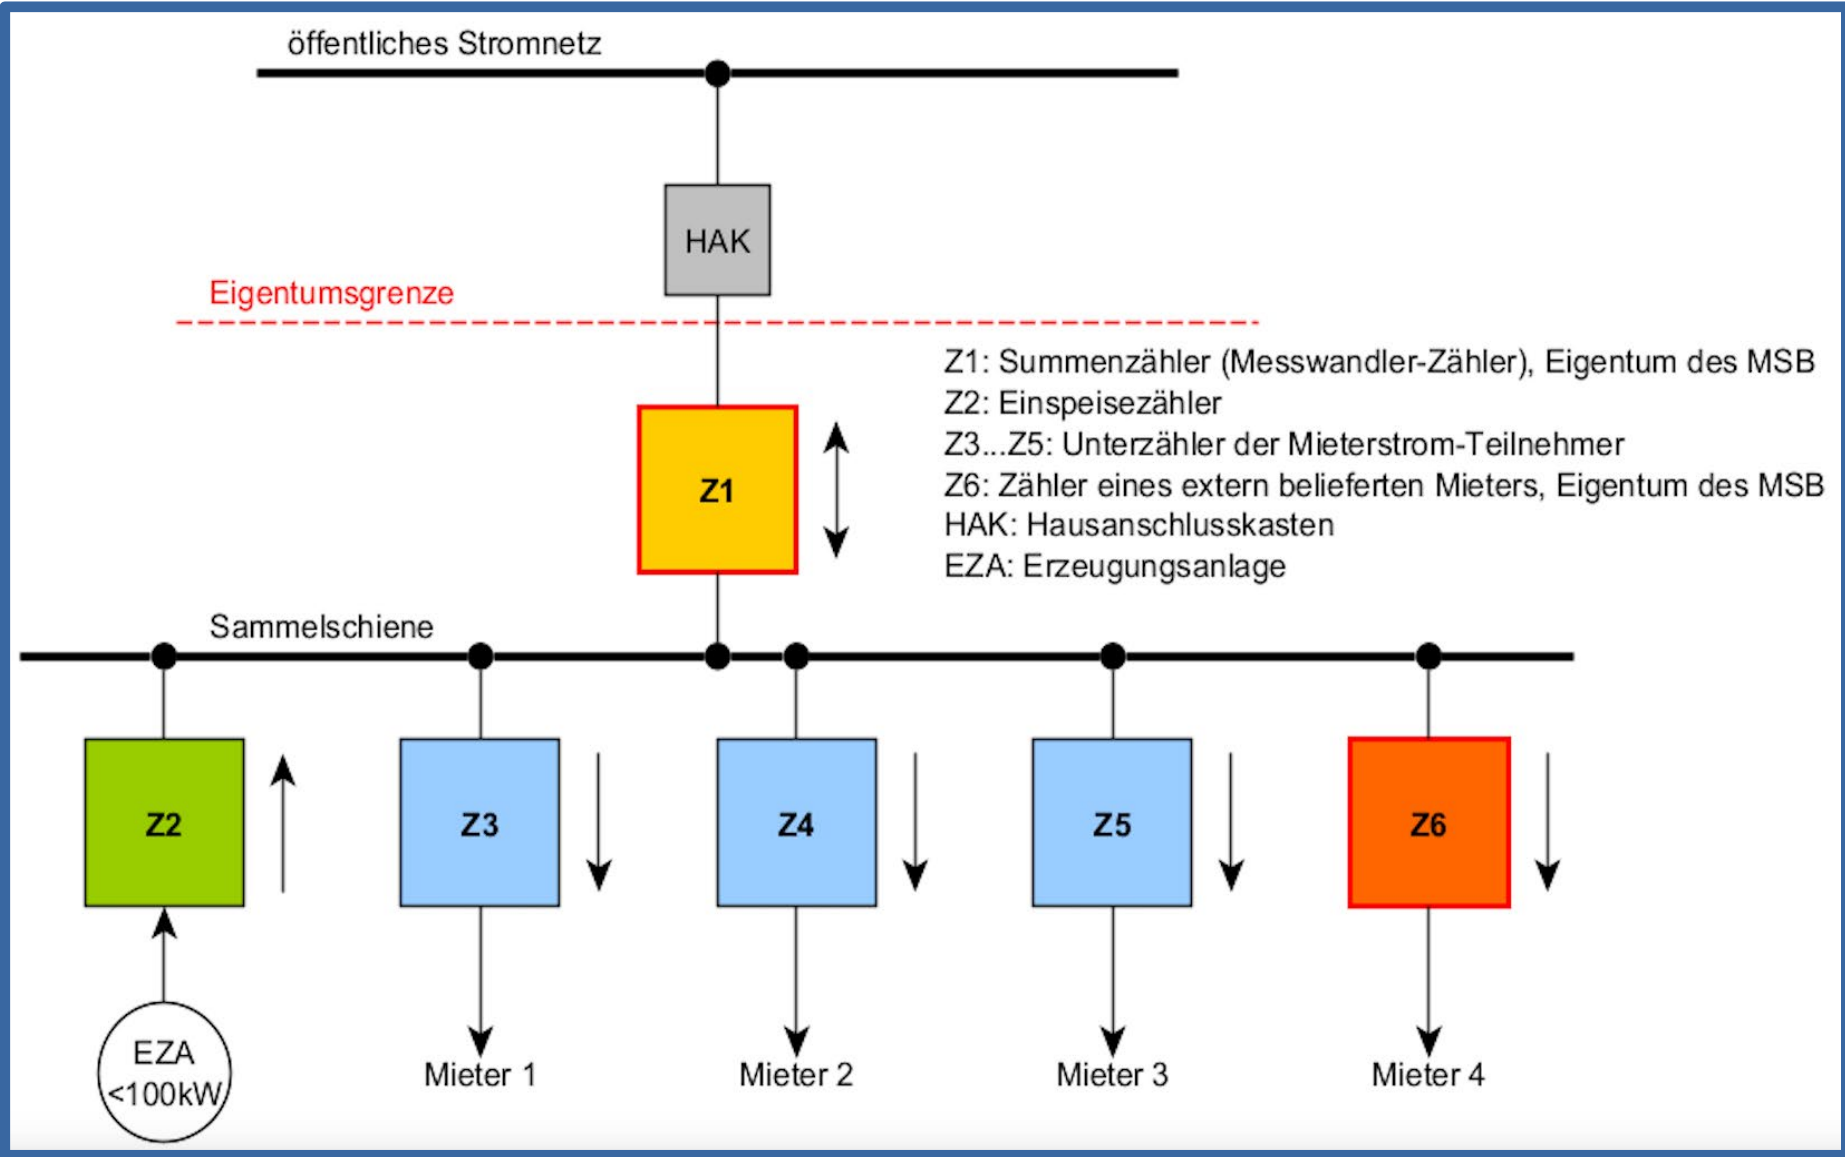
öffentliches Stromnetz

HAK

Eigentumsgrenze

Z1

Z1: Summenzähler (Messwandler-Zähler), Eigentum des MSB
Z2: Einspeisezähler
Z3...Z5: Unterzähler der Mieterstrom-Teilnehmer
Z6: Zähler eines extern belieferten Mieters, Eigentum des MSB
HAK: Hausanschlusskasten
EZA: Erzeugungsanlage

Sammelschiene

Z2

Z3

Z4

Z5

Z6

EZA <100kW

Mieter 1

Mieter 2

Mieter 3

Mieter 4